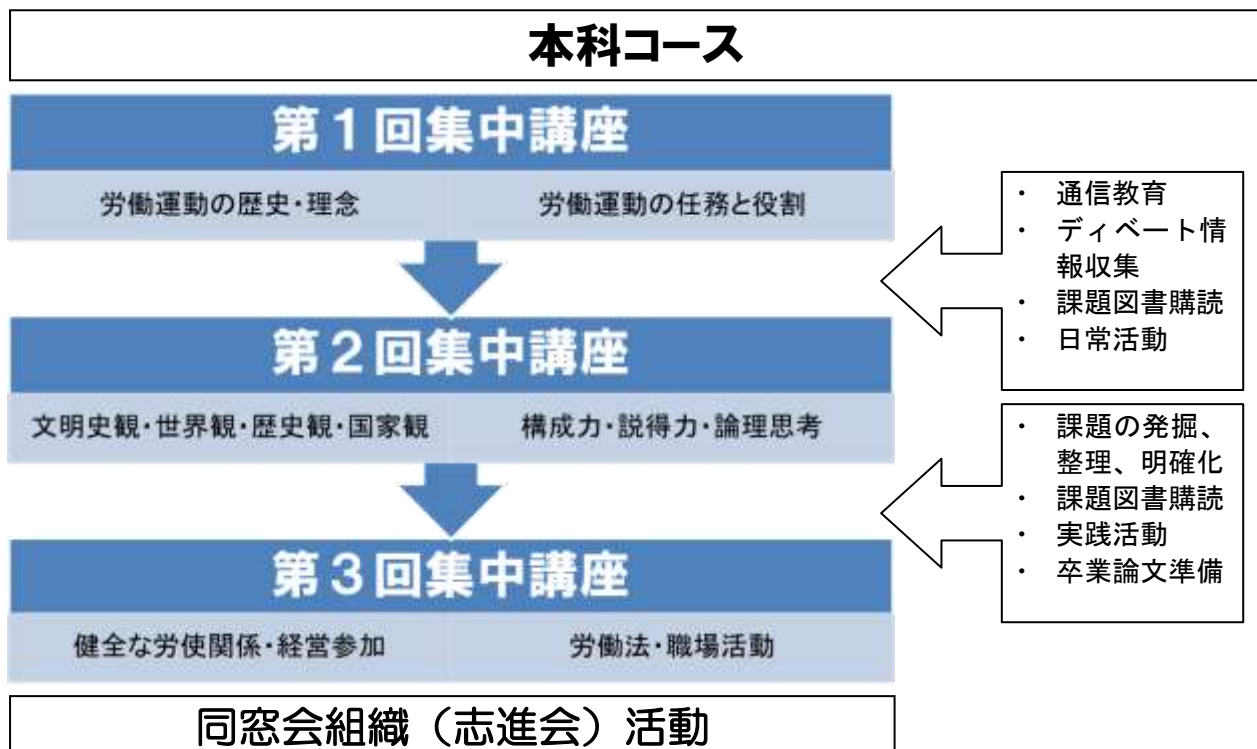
本科コース

第１回集中講座

労働運動の歴史・理念

労働運動の任務と役割

・ 通信教育
・ ディベート情報収集
・ 課題図書購読
・ 日常活動

第２回集中講座

文明史観・世界観・歴史観・国家観

構成力・説得力・論理思考

・ 課題の発掘、整理、明確化
・ 課題図書購読
・ 実践活動
・ 卒業論文準備

第３回集中講座

健全な労使関係・経営参加

労働法・職場活動

同窓会組織（志進会）活動